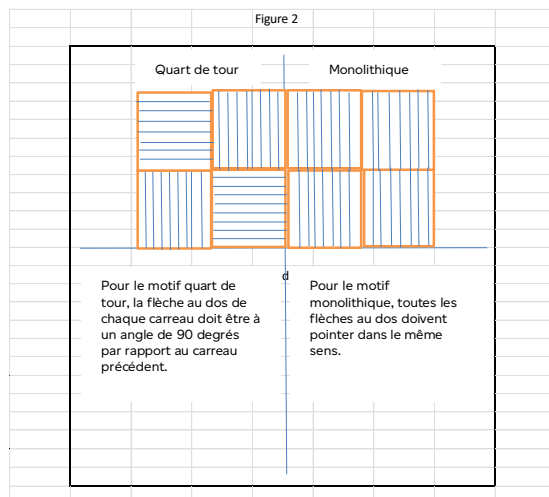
Figure 2

Quart de tour

Monolithique

d

Pour le motif quart de tour, la flèche au dos de chaque carreau doit être à un angle de 90 degrés par rapport au carreau précédent.

Pour le motif monolithique, toutes les flèches au dos doivent pointer dans le même sens.